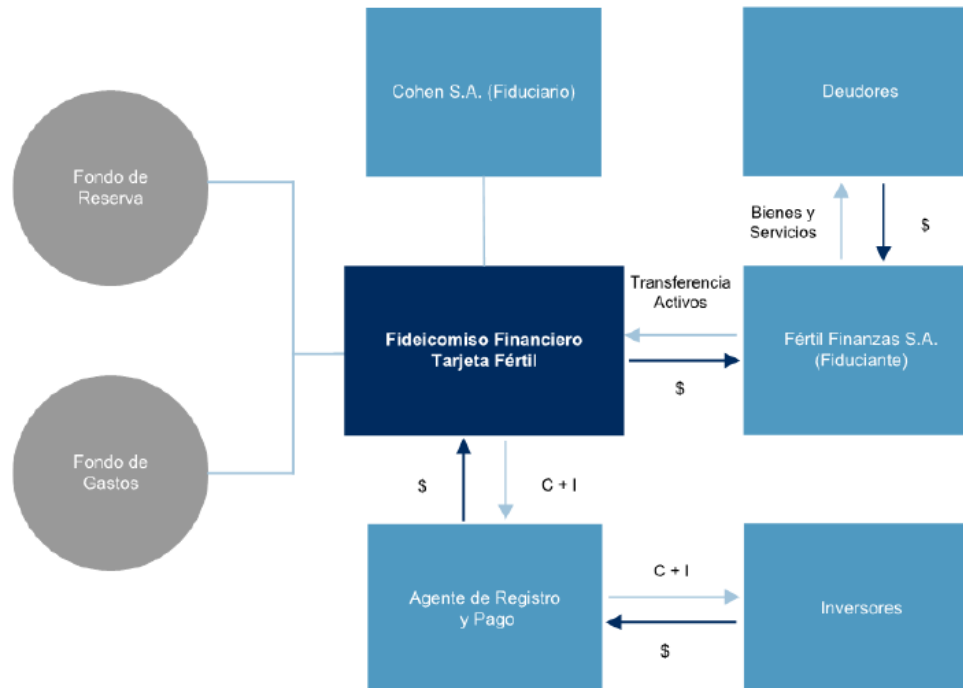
Cohen S.A. (Fiduciario)

Deudores

Fondo de Reserva

Bienes y Servicios

$

Transferencia Activos

Fideicomiso Financiero Tarjeta Fértil

Fértil Finanzas S.A. (Fiduciante)

$

Fondo de Gastos

$

C + I

Agente de Registro y Pago

C + I

Inversores

$